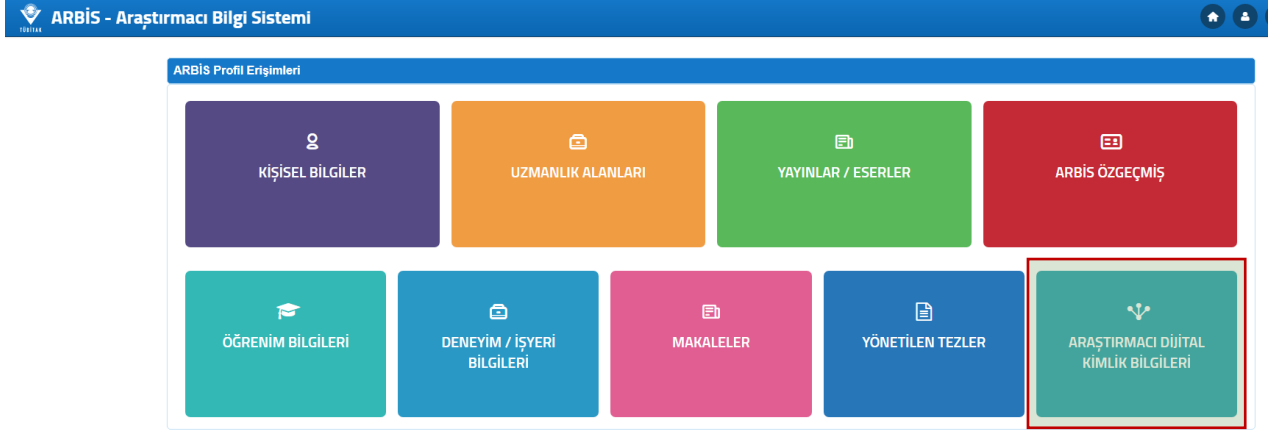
TÜBİTAK

ARBİS - Araştırmacı Bilgi Sistemi

ARBİS Profil Erişimleri

KİŞİSEL BİLGİLER

UZMANLIK ALANLARI

YAYINLAR / ESERLER

ARBİS ÖZGEÇMİŞ

ÖĞRENİM BİLGİLERİ

DENEYİM / İŞYERİ BİLGİLERİ

MAKALELER

YÖNETİLEN TEZLER

ARAŞTIRMACI DİJİTAL KİMLİK BİLGİLERİ